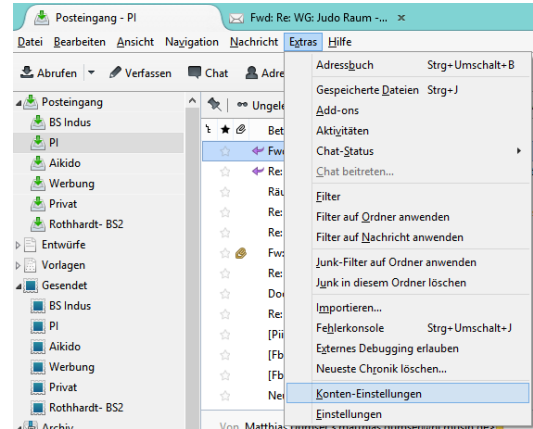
Posteingang - PI
Fwd: Re: WG: Judo Raum -...

Datei Bearbeiten Ansicht Navigation Nachricht Extras Hilfe

Abrufen | Verfassen | Chat | Adre

Posteingang
BS Indus
PI
Aikido
Werbung
Privat
Rothhardt- BS2
Entwürfe
Vorlagen
Gesendet
BS Indus
PI
Aikido
Werbung
Privat
Rothhardt- BS2
Archiv

Ungele
Bet
Fwd
Re:
Räu
Re:
Re:
Fw:
Re:
Do
Re:
[Pi
[Fb
[Fb
Ne

Von Matthias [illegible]

Adressbuch Strg+Umschalt+B
Gespeicherte Dateien Strg+J
Add-ons
Aktivitäten
Chat-Status
Chat beitreten...
Filter
Filter auf Ordner anwenden
Filter auf Nachricht anwenden
Junk-Filter auf Ordner anwenden
Junk in diesem Ordner löschen
Importieren...
Fehlerkonsole Strg+Umschalt+J
Externes Debugging erlauben
Neueste Chronik löschen...
Konten-Einstellungen
Einstellungen